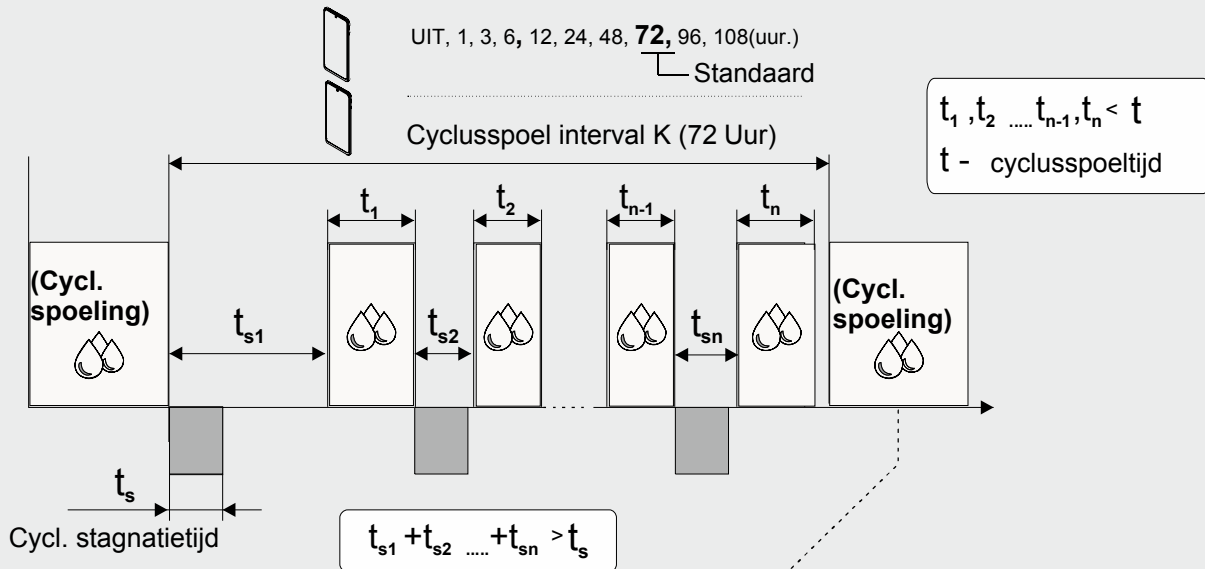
UIT, 1, 3, 6, 12, 24, 48, **72,** 96, 108(uur.)

Standaard

Cyclusspoel interval K (72 Uur)

$t_1, t_2 \ldots t_{n-1}, t_n < t$

t - cyclusspoeltijd

$t_1$

$t_2$

$t_{n-1}$

$t_n$

(Cycl. spoeling)

$t_{s1}$

$t_{s2}$

$t_{sn}$

(Cycl. spoeling)

$t_s$

Cycl. stagnatietijd

$t_{s1} + t_{s2} \ldots + t_{sn} > t_s$